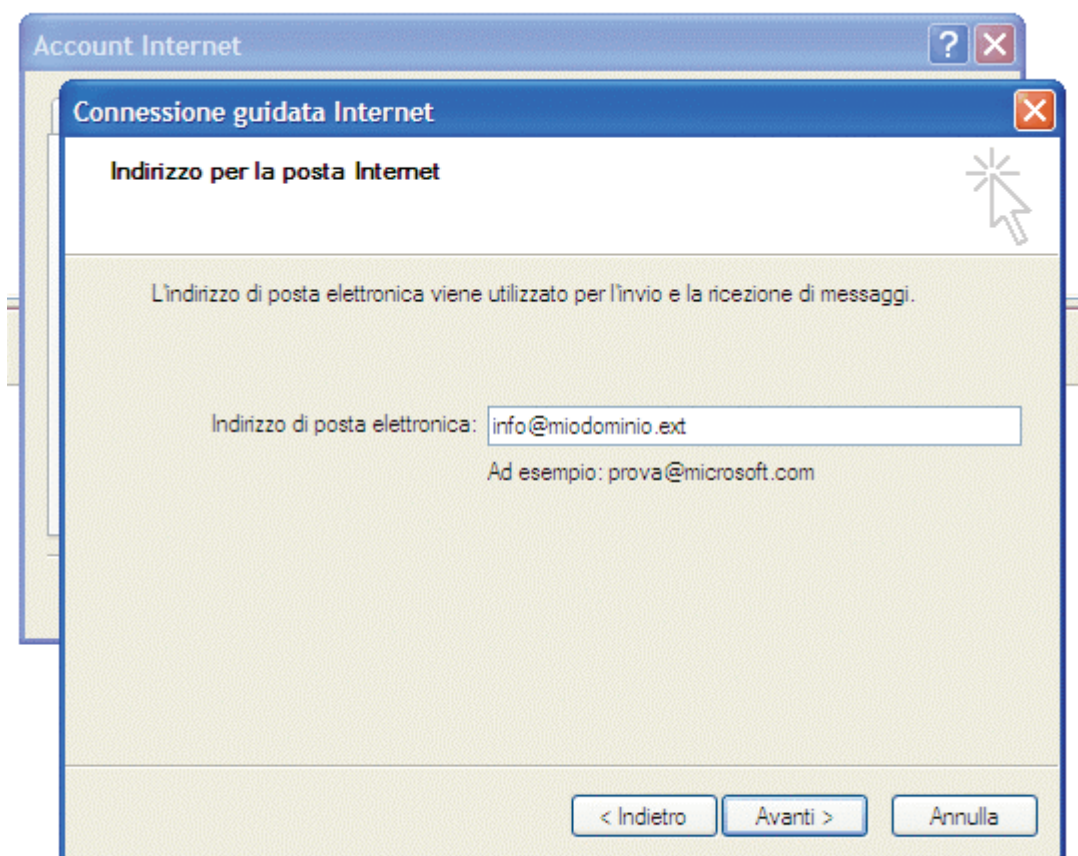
Account Internet

?

Connessione guidata Internet

Indirizzo per la posta Internet

L'indirizzo di posta elettronica viene utilizzato per l'invio e la ricezione di messaggi.

Indirizzo di posta elettronica: info@miodominio.ext

Ad esempio: prova@microsoft.com

< Indietro | Avanti > | Annulla